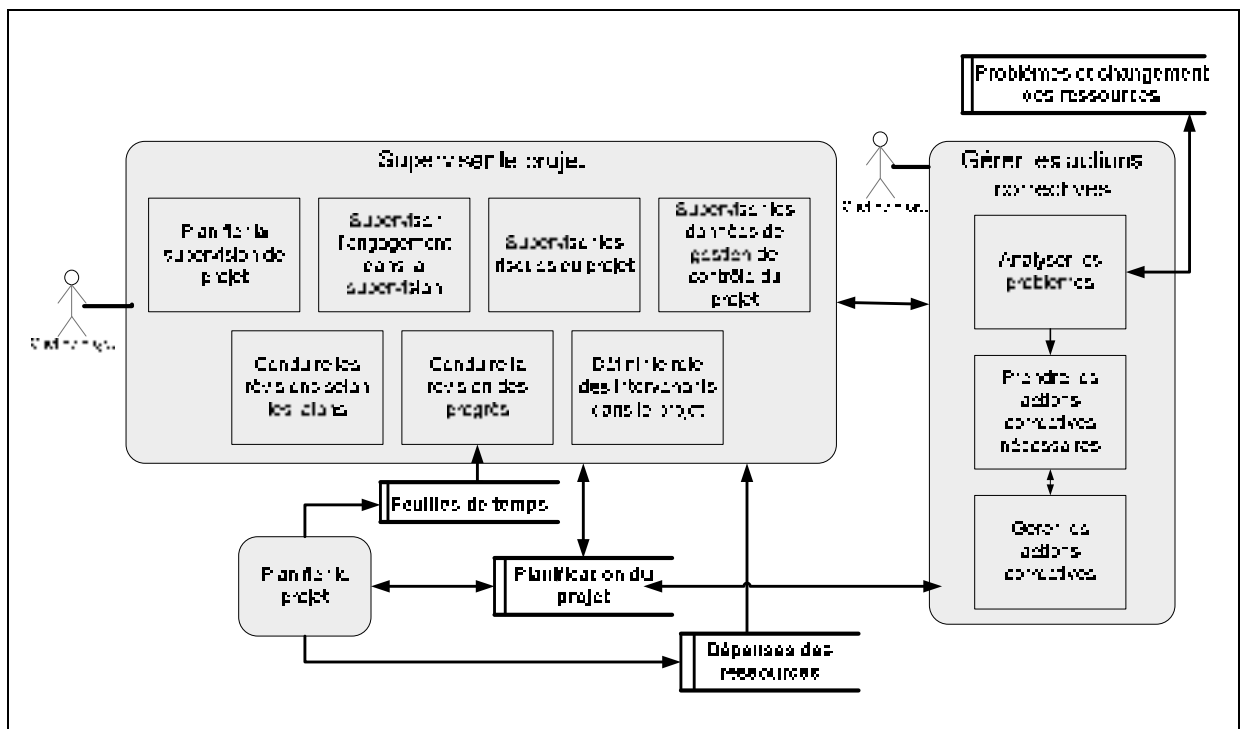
Problèmes et changement des ressources

Superviser le projet

Planifier la supervision de projet

Superviser l'engagement dans la supervision

Superviser les risques du projet

Superviser les données de gestion de contrôle du projet

Conduire les révisions selon les jalons

Conduire la révision des progrès

Définir le rôle des intervenants dans le projet

Chef de projet

Chef de projet

Gérer les actions correctives

Analyser les problèmes

Prendre les actions correctives nécessaires

Gérer les actions correctives

Feuilles de temps

Planifier le projet

Planification du projet

Dépenses des ressources